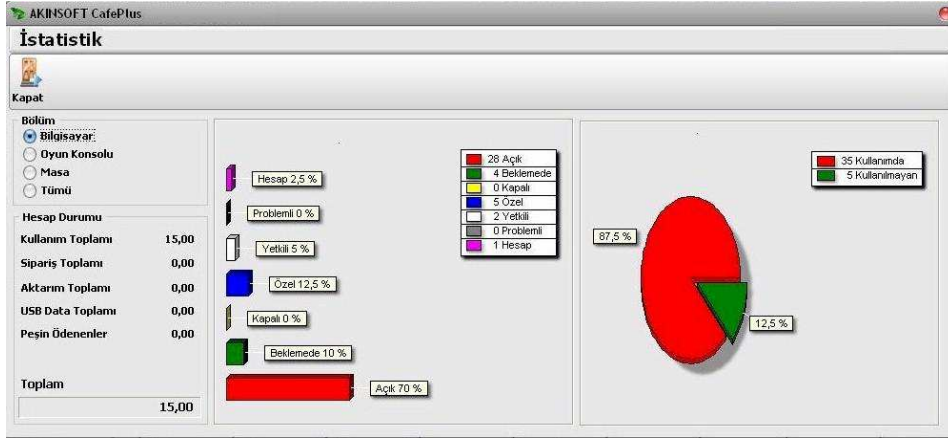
AKINSOFT CafePlus

İstatistik

Kapat

Bölüm
Bilgisayar
Oyun Konsolu
Masa
Tümü

Hesap Durumu
Kullanım Toplamı 15,00
Sipariş Toplamı 0,00
Aktarım Toplamı 0,00
USB Data Toplamı 0,00
Peşin Ödenenler 0,00

Toplam
15,00

Hesap 2,5 %
Problemli 0 %
Yetkili 5 %
Özel 12,5 %
Kapalı 0 %
Beklemede 10 %
Açık 70 %

28 Açık
4 Beklemede
0 Kapalı
5 Özel
2 Yetkili
0 Problemli
1 Hesap

35 Kullanımda
5 Kullanılmayan

87,5 %
12,5 %